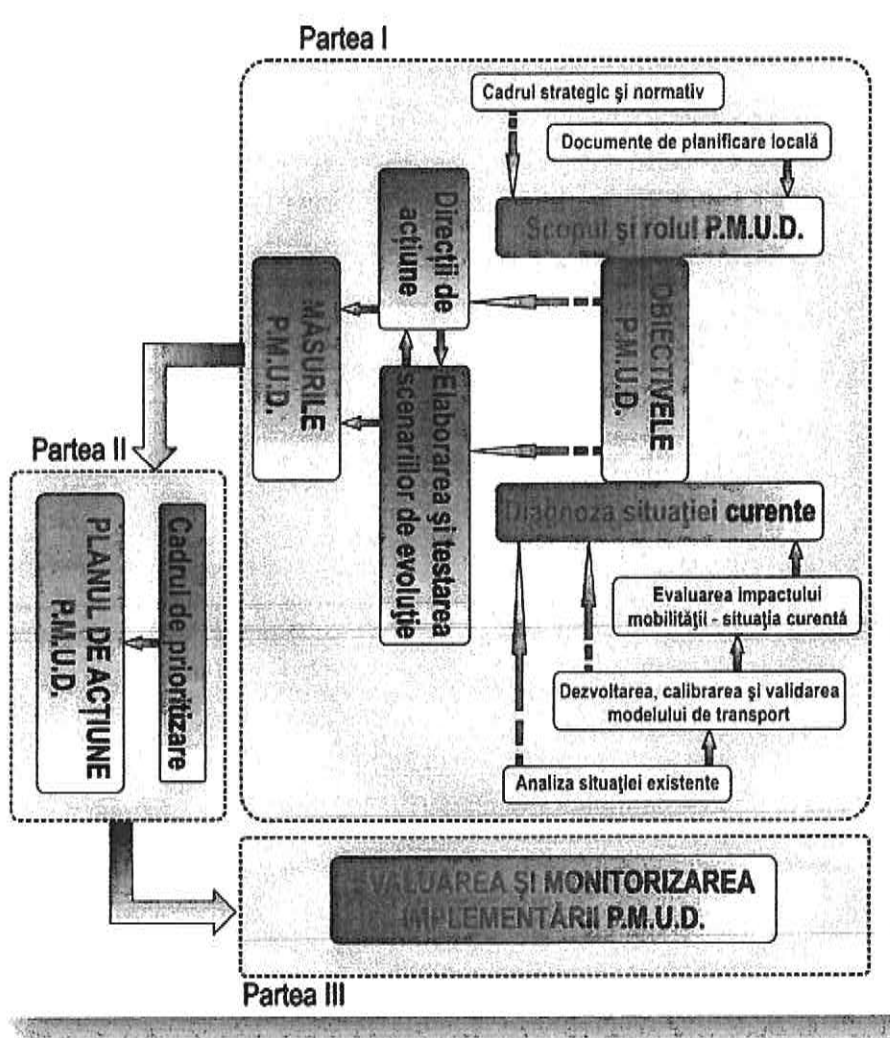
Partea I

Cadrul strategic şi normativ

Documente de planificare locală

Scopul şi rolul P.M.U.D.

Direcţii de acţiune

MĂSURILE P.M.U.D.

OBIECTIVELE P.M.U.D.

Elaborarea şi testarea scenariilor de evoluţie

Partea II

Diagnoza situaţiei curente

PLANUL DE ACŢIUNE P.M.U.D.

Cadrul de prioritizare

Evaluarea impactului mobilităţii - situaţia curentă

Dezvoltarea, calibrarea şi validarea modelului de transport

Analiza situaţiei existente

EVALUAREA ŞI MONITORIZAREA IMPLEMENTĂRII P.M.U.D.

Partea III